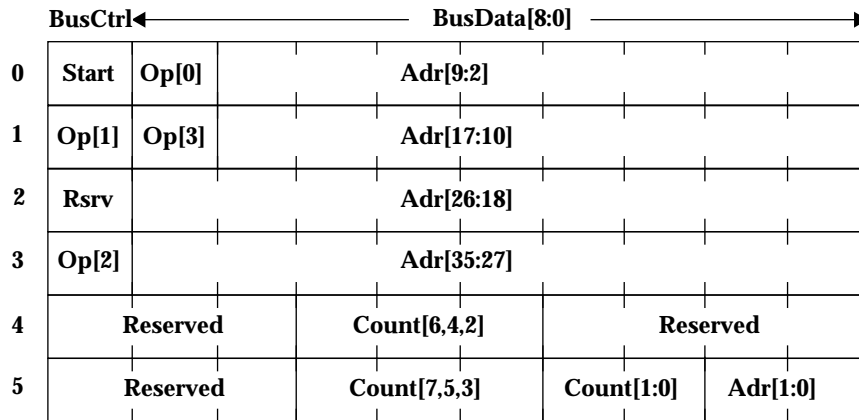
BusCtrl BusData[8:0]

| | BusCtrl | BusData[8:0] | | | |
|---|---|---|---|---|---|
| 0 | Start | Op[0] | Adr[9:2] | | |
| 1 | Op[1] | Op[3] | Adr[17:10] | | |
| 2 | Rsrv | Adr[26:18] | | | |
| 3 | Op[2] | Adr[35:27] | | | |
| 4 | Reserved | | Count[6,4,2] | Reserved | |
| 5 | Reserved | | Count[7,5,3] | Count[1:0] | Adr[1:0] |